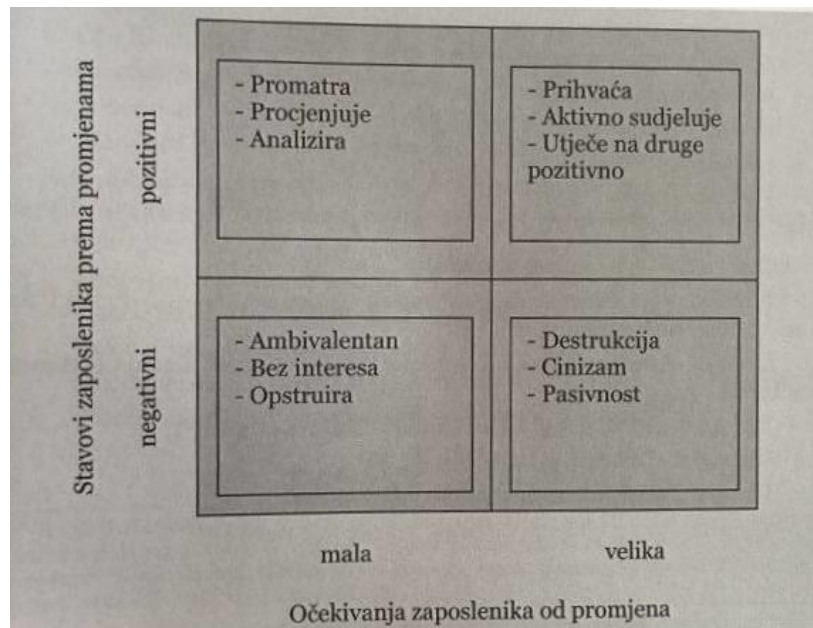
Stavovi zaposlenika prema promjenama

pozitivni

- Promatra
- Procjenjuje
- Analizira

- Prihvaća
- Aktivno sudjeluje
- Utječe na druge pozitivno

negativni

- Ambivalentan
- Bez interesa
- Opstruira

- Destrukcija
- Cinizam
- Pasivnost

mala

velika

Očekivanja zaposlenika od promjena